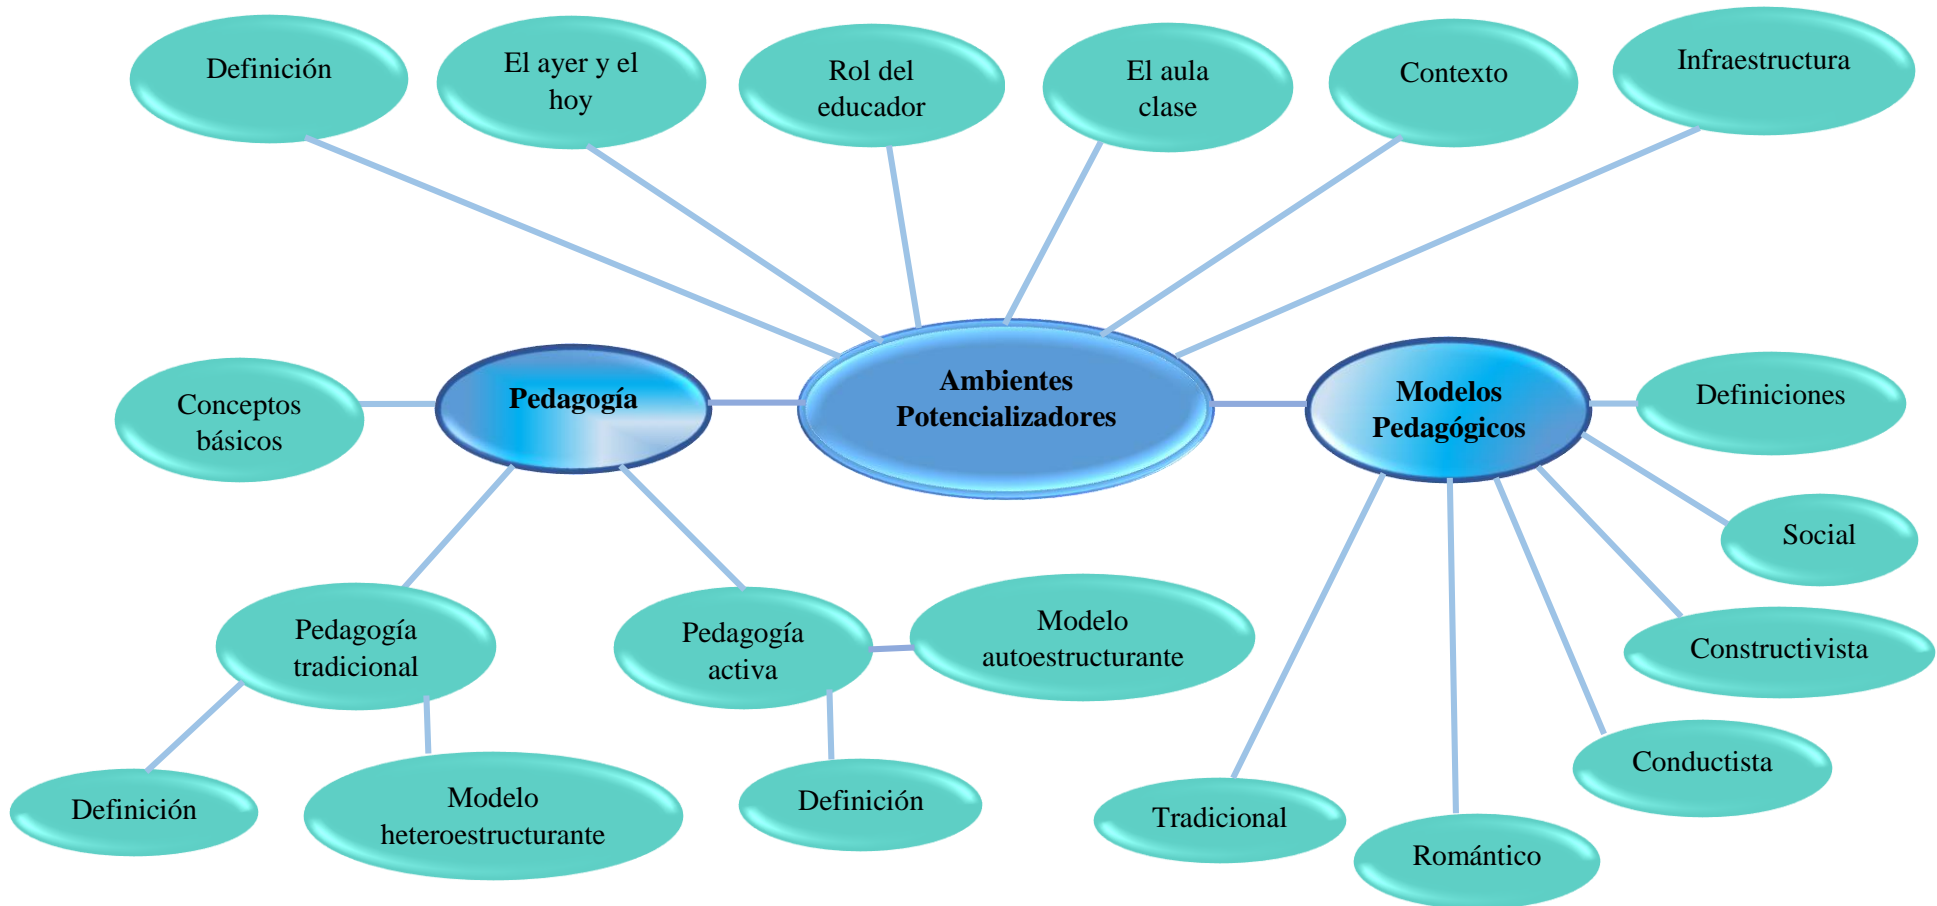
Definición

El ayer y el hoy

Rol del educador

El aula clase

Contexto

Infraestructura

Conceptos básicos

Pedagogía

Ambientes Potencializadores

Modelos Pedagógicos

Definiciones

Social

Constructivista

Conductista

Pedagogía tradicional

Pedagogía activa

Modelo autoestructurante

Definición

Modelo heteroestructurante

Definición

Tradicional

Romántico